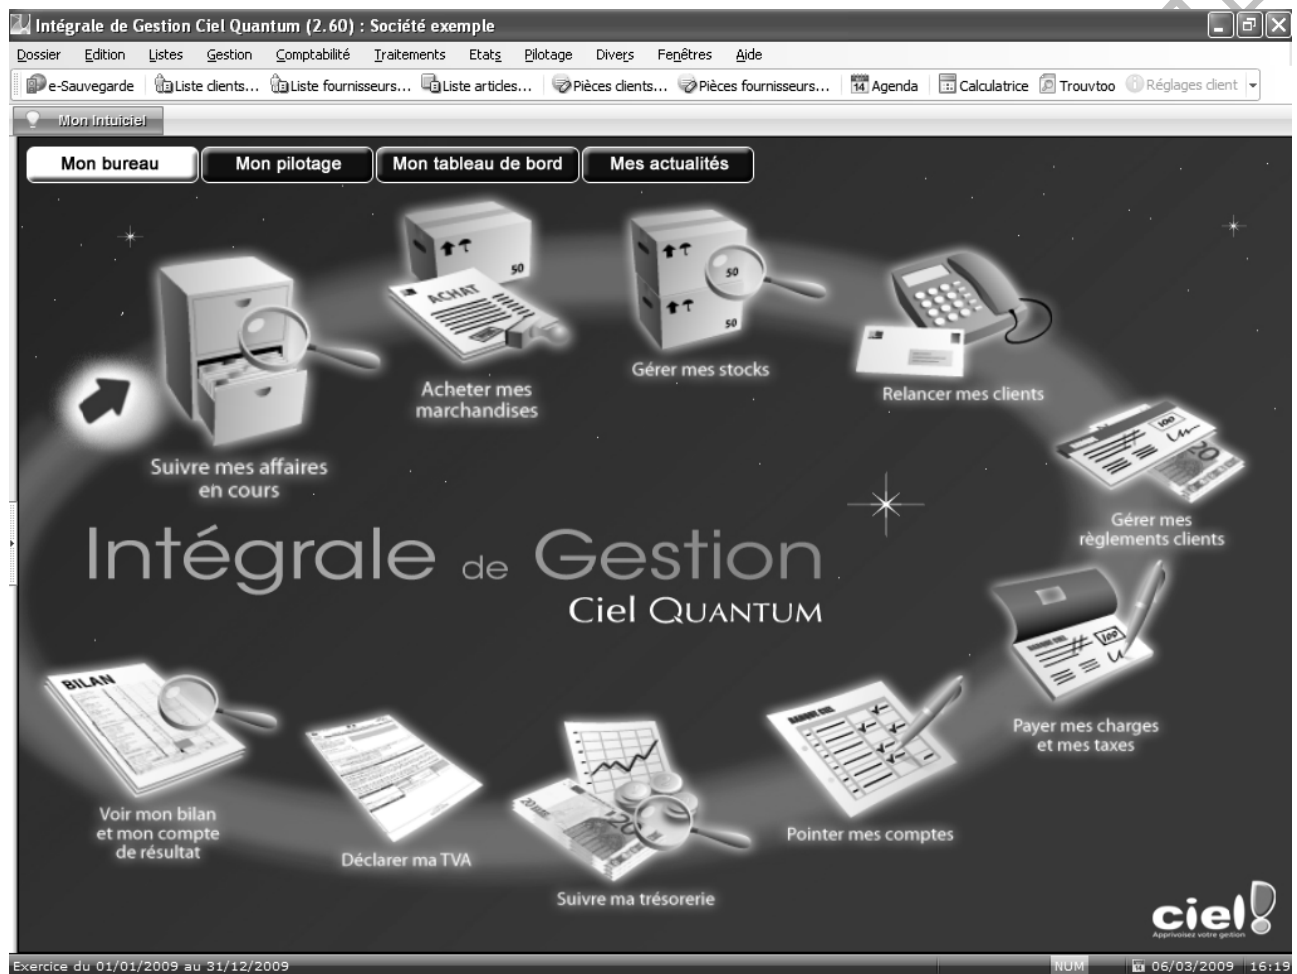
Intégrale de Gestion Ciel Quantum (2.60) : Société exemple

Dossier Edition Listes Gestion Comptabilité Traitements Etats Pilotage Divers Fenêtres Aide

e-Sauvegarde Liste clients... Liste fournisseurs... Liste articles... Pièces clients... Pièces fournisseurs... Agenda Calculatrice Trouvtoo Réglages client

Mon Intuiciel

Mon bureau Mon pilotage Mon tableau de bord Mes actualités

ACHAT

Acheter mes marchandises

Gérer mes stocks

Relancer mes clients

Suivre mes affaires en cours

Gérer mes règlements clients

Intégrale de Gestion
Ciel QUANTUM

BILAN

Payer mes charges et mes taxes

Voir mon bilan et mon compte de résultat

Déclarer ma TVA

Pointer mes comptes

Suivre ma trésorerie

ciel
Apprivoisez votre gestion

Exercice du 01/01/2009 au 31/12/2009 NUM 06/03/2009 16:19